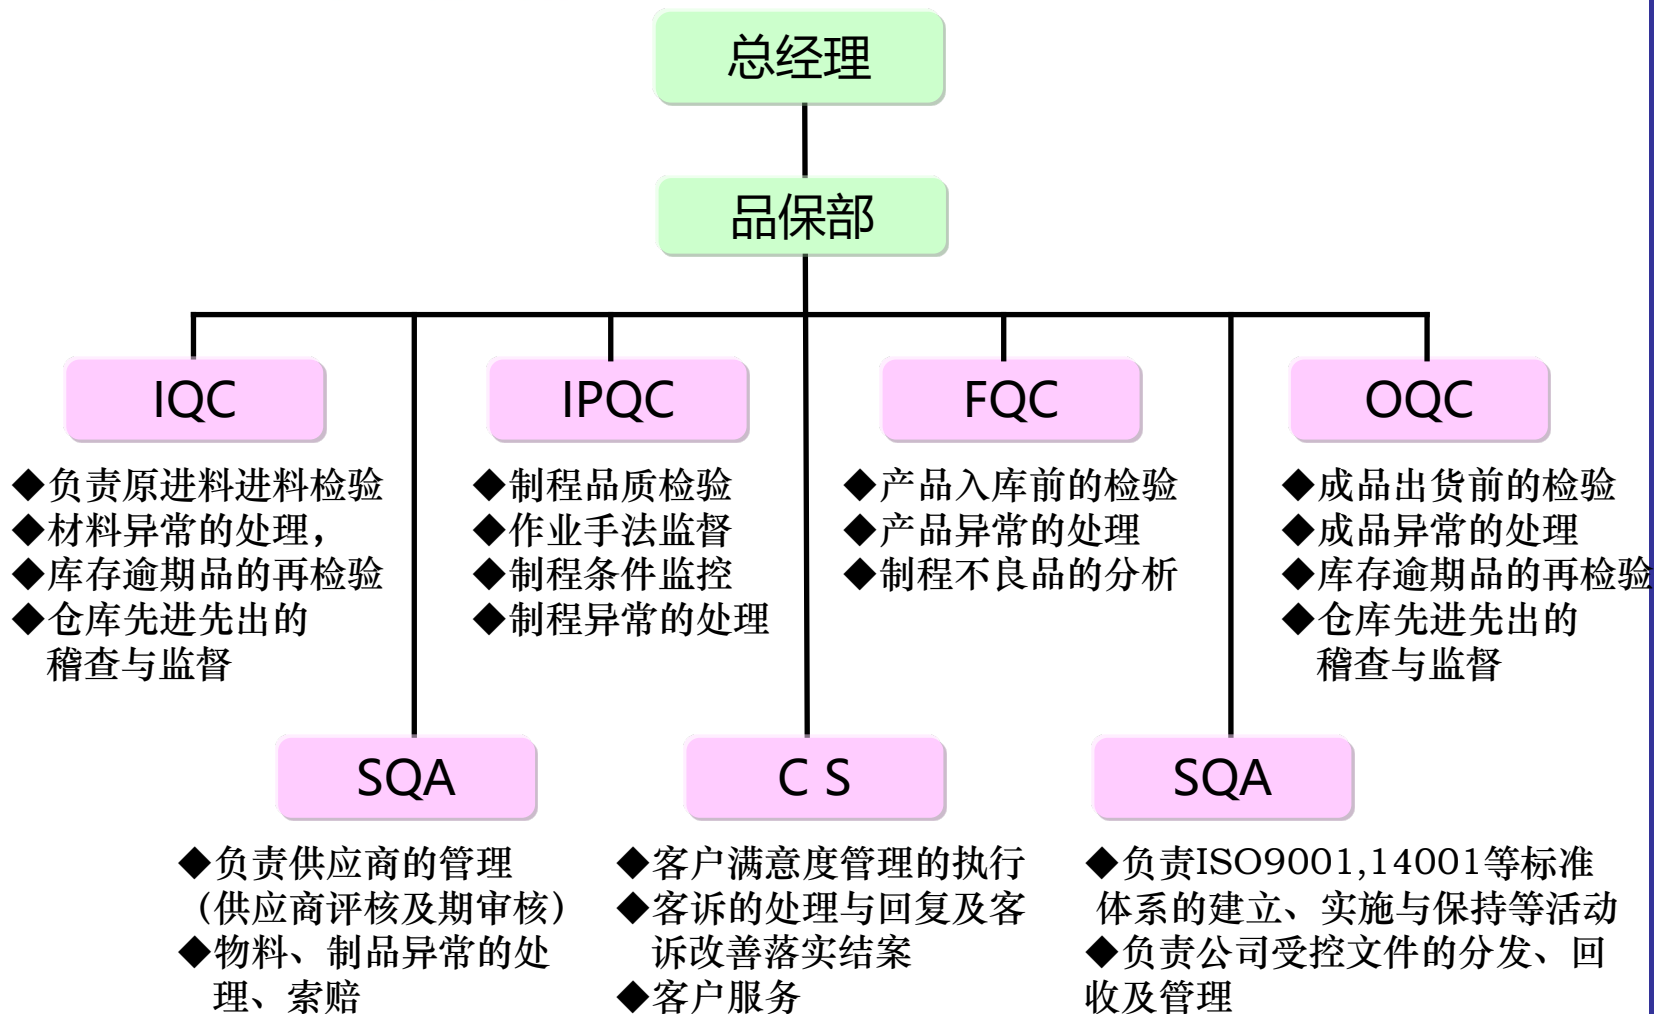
总经理

品保部

IQC

◆负责原进料进料检验
◆材料异常的处理，
◆库存逾期品的再检验
◆仓库先进先出的稽查与监督

IPQC

◆制程品质检验
◆作业手法监督
◆制程条件监控
◆制程异常的处理

FQC

◆产品入库前的检验
◆产品异常的处理
◆制程不良品的分析

OQC

◆成品出货前的检验
◆成品异常的处理
◆库存逾期品的再检验
◆仓库先进先出的稽查与监督

SQA

◆负责供应商的管理（供应商评核及期审核）
◆物料、制品异常的处理、索赔

C S

◆客户满意度管理的执行
◆客诉的处理与回复及客诉改善落实结案
◆客户服务

SQA

◆负责ISO9001,14001等标准体系的建立、实施与保持等活动
◆负责公司受控文件的分发、回收及管理